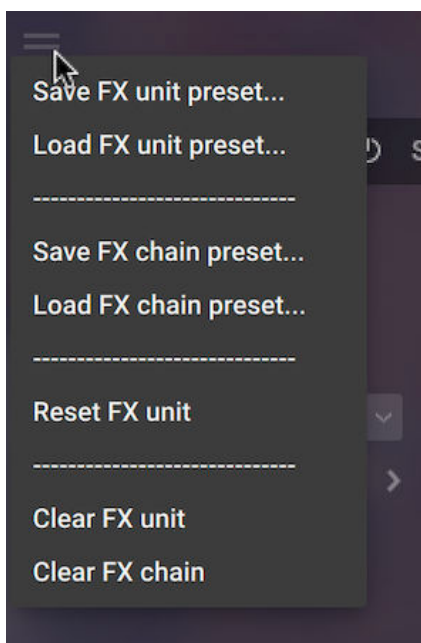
Save FX unit preset...
Load FX unit preset...
-----------------------------
Save FX chain preset...
Load FX chain preset...
-----------------------------
Reset FX unit
-----------------------------
Clear FX unit
Clear FX chain